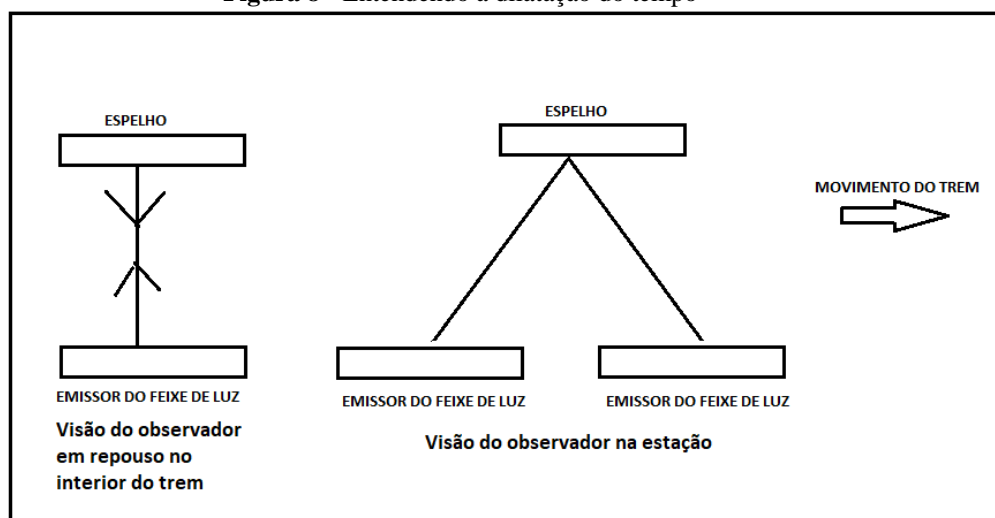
Figura 6 - Entendendo a dilatação do tempo

ESPELHO

EMISSOR DO FEIXE DE LUZ

Visão do observador em repouso no interior do trem

ESPELHO

EMISSOR DO FEIXE DE LUZ

EMISSOR DO FEIXE DE LUZ

Visão do observador na estação

MOVIMENTO DO TREM